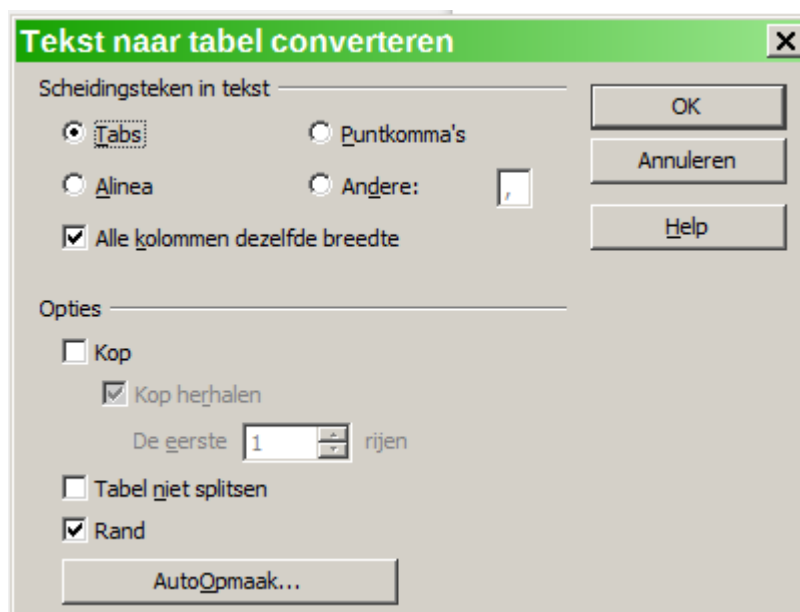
Tekst naar tabel converteren

X

Scheidingsteken in tekst

Tabs

Puntkomma's

Alinea

Andere:

,

Alle kolommen dezelfde breedte

OK

Annuleren

Help

Opties

Kop

Kop herhalen

De eerste 1 rijen

Tabel niet splitsen

Rand

AutoOpmaak...